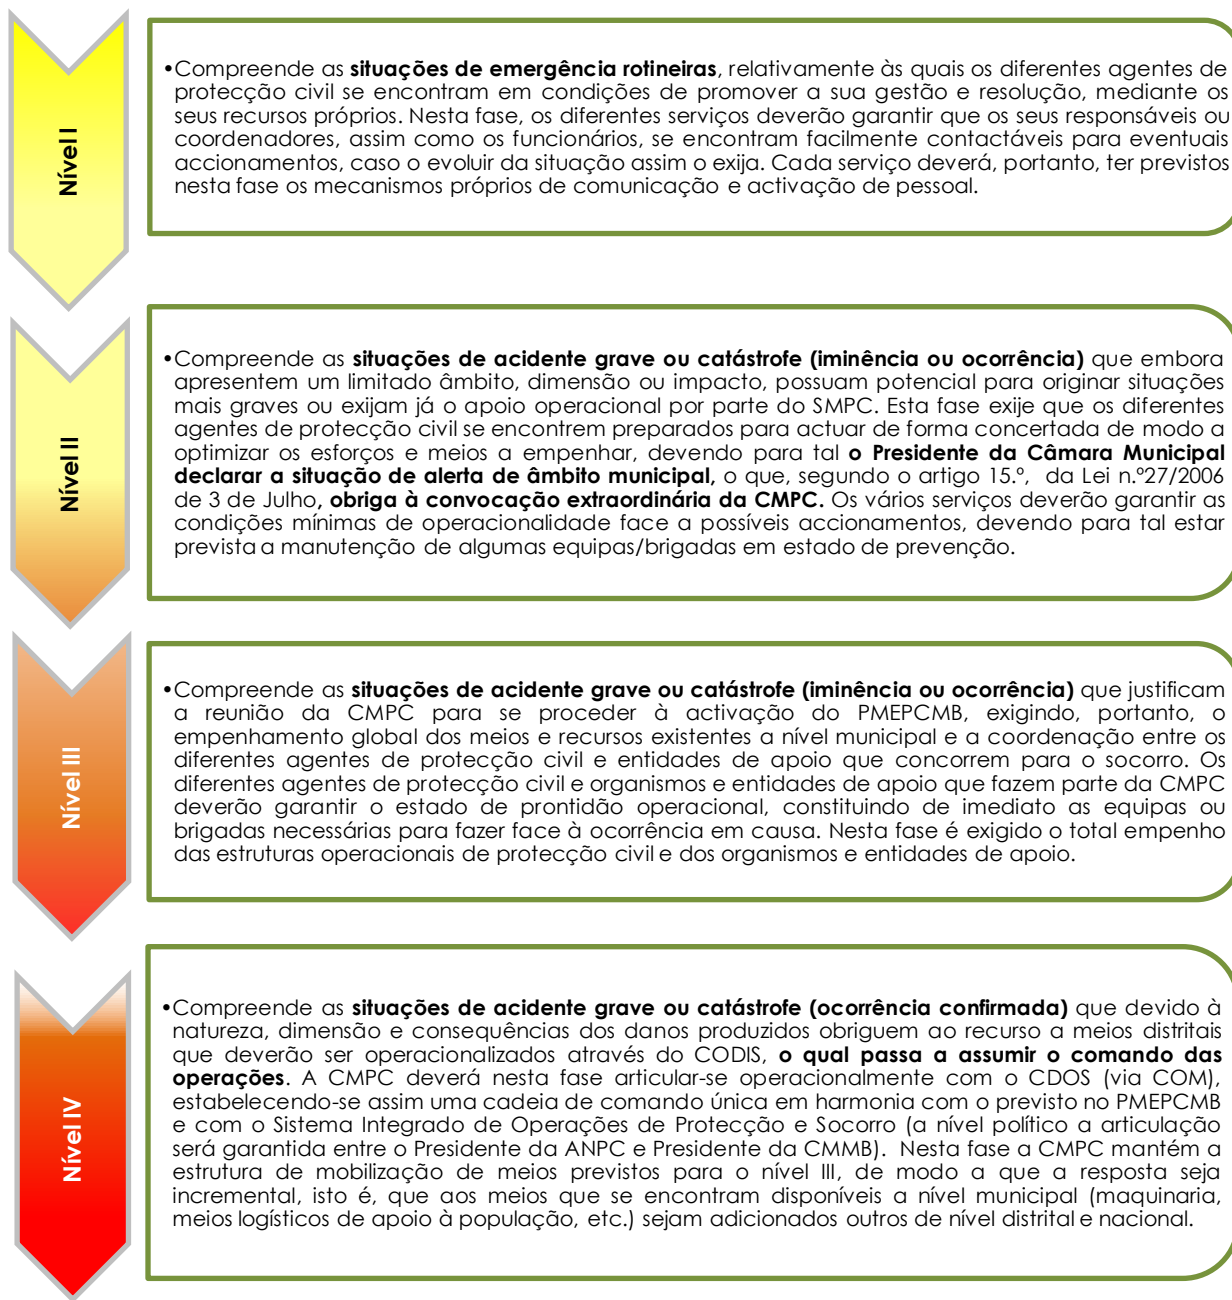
Nível I

•Compreende as **situações de emergência rotineiras**, relativamente às quais os diferentes agentes de protecção civil se encontram em condições de promover a sua gestão e resolução, mediante os seus recursos próprios. Nesta fase, os diferentes serviços deverão garantir que os seus responsáveis ou coordenadores, assim como os funcionários, se encontram facilmente contactáveis para eventuais accionamentos, caso o evoluir da situação assim o exija. Cada serviço deverá, portanto, ter previstos nesta fase os mecanismos próprios de comunicação e activação de pessoal.

Nível II

•Compreende as **situações de acidente grave ou catástrofe (iminência ou ocorrência)** que embora apresentem um limitado âmbito, dimensão ou impacto, possuam potencial para originar situações mais graves ou exijam já o apoio operacional por parte do SMPC. Esta fase exije que os diferentes agentes de protecção civil se encontrem preparados para actuar de forma concertada de modo a optimizar os esforços e meios a empenhar, devendo para tal **o Presidente da Câmara Municipal declarar a situação de alerta de âmbito municipal,** o que, segundo o artigo 15.º, da Lei n.º27/2006 de 3 de Julho**, obriga à convocação extraordinária da CMPC.** Os vários serviços deverão garantir as condições mínimas de operacionalidade face a possíveis accionamentos, devendo para tal estar prevista a manutenção de algumas equipas/brigadas em estado de prevenção.

Nível III

•Compreende as **situações de acidente grave ou catástrofe (iminência ou ocorrência)** que justificam a reunião da CMPC para se proceder à activação do PMEPCMB, exigindo, portanto, o empenhamento global dos meios e recursos existentes a nível municipal e a coordenação entre os diferentes agentes de protecção civil e entidades de apoio que concorrem para o socorro. Os diferentes agentes de protecção civil e organismos e entidades de apoio que fazem parte da CMPC deverão garantir o estado de prontidão operacional, constituindo de imediato as equipas ou brigadas necessárias para fazer face à ocorrência em causa. Nesta fase é exigido o total empenho das estruturas operacionais de protecção civil e dos organismos e entidades de apoio.

Nível IV

•Compreende as **situações de acidente grave ou catástrofe (ocorrência confirmada)** que devido à natureza, dimensão e consequências dos danos produzidos obriguem ao recurso a meios distritais que deverão ser operacionalizados através do CODIS, **o qual passa a assumir o comando das operações**. A CMPC deverá nesta fase articular-se operacionalmente com o CDOS (via COM), estabelecendo-se assim uma cadeia de comando única em harmonia com o previsto no PMEPCMB e com o Sistema Integrado de Operações de Protecção e Socorro (a nível político a articulação será garantida entre o Presidente da ANPC e Presidente da CMMB). Nesta fase a CMPC mantém a estrutura de mobilização de meios previstos para o nível III, de modo a que a resposta seja incremental, isto é, que aos meios que se encontram disponíveis a nível municipal (maquinaria, meios logísticos de apoio à população, etc.) sejam adicionados outros de nível distrital e nacional.